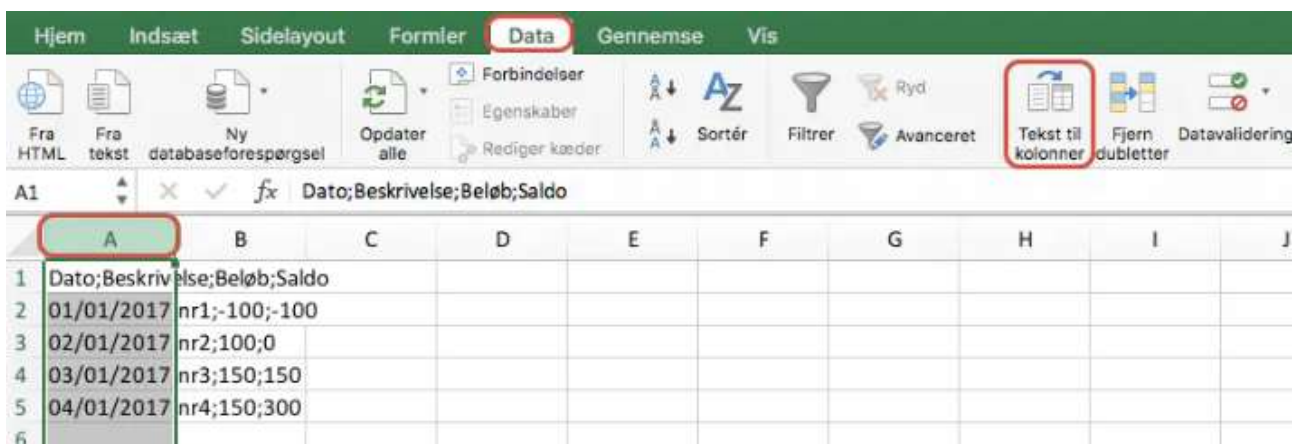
Hjem Indsæt Sidelayout Formler Data Gennemse Vis

Fra HTML Fra tekst Ny databaseforespørgsel Opdater alle Forbindelser Egenskaber Rediger kæder Sortér Filtrer Ryd Avanceret Tekst til kolonner Fjern dubletter Datavalidering

A1 $fx$ Dato;Beskrivelse;Beløb;Saldo

| | A | B | C | D | E | F | G | H | I | J |
|---|---|---|---|---|---|---|---|---|---|---|
| 1 | Dato;Beskrivelse;Beløb;Saldo | | | | | | | | | |
| 2 | 01/01/2017 nr1;-100;-100 | | | | | | | | | |
| 3 | 02/01/2017 nr2;100;0 | | | | | | | | | |
| 4 | 03/01/2017 nr3;150;150 | | | | | | | | | |
| 5 | 04/01/2017 nr4;150;300 | | | | | | | | | |
| 6 | | | | | | | | | | |